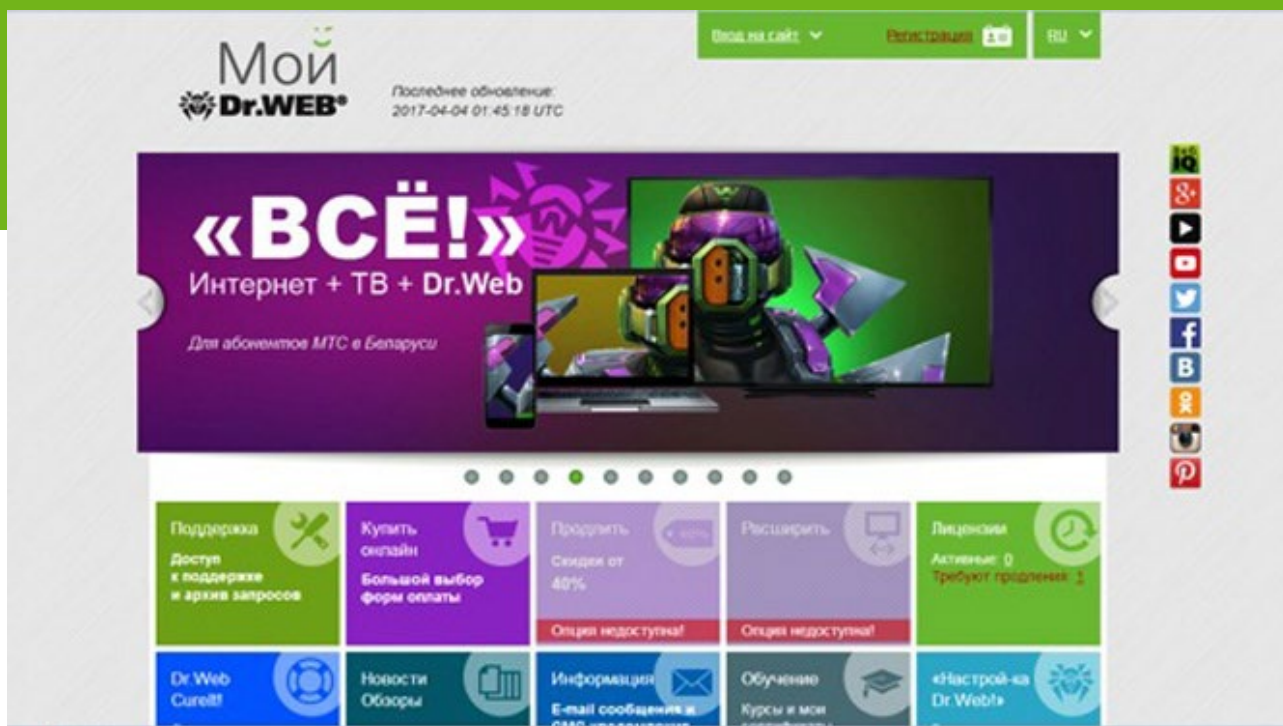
Вход на сайт
Регистрация
RU

Мой Dr.WEB®

Последнее обновление: 2017-04-04 01:45:18 UTC

«ВСЁ!»
Интернет + ТВ + Dr.Web
Для абонентов МТС в Беларуси

Поддержка
Доступ к поддержке и архив запросов

Купить онлайн
Большой выбор форм оплаты

Продлить
Скидки от 40%
Опция недоступна!

Расширить
Опция недоступна!

Лицензии
Активные: 0
Требуют продления: 1

Dr.Web CureIt!

Новости Обзоры

Информация
E-mail сообщения и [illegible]

Обучение
Курсы и мои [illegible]

«Настрой-ка Dr.Web!»